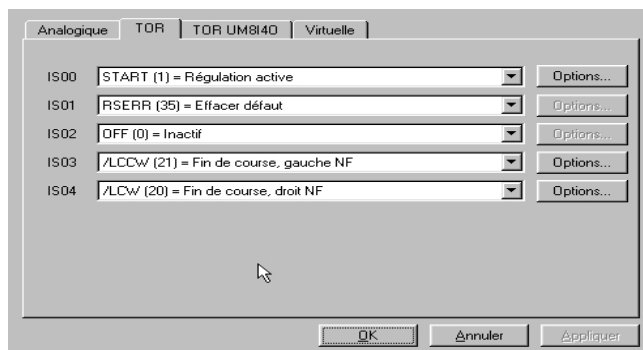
Analogique | TOR | TOR UM8I4O | Virtuelle

IS00 START (1) = Régulation active Options...
IS01 RSERR (35) = Effacer défaut Options...
IS02 OFF (0) = Inactif Options...
IS03 /LCCW (21) = Fin de course, gauche NF Options...
IS04 /LCW (20) = Fin de course, droit NF Options...

OK Annuler Appliquer